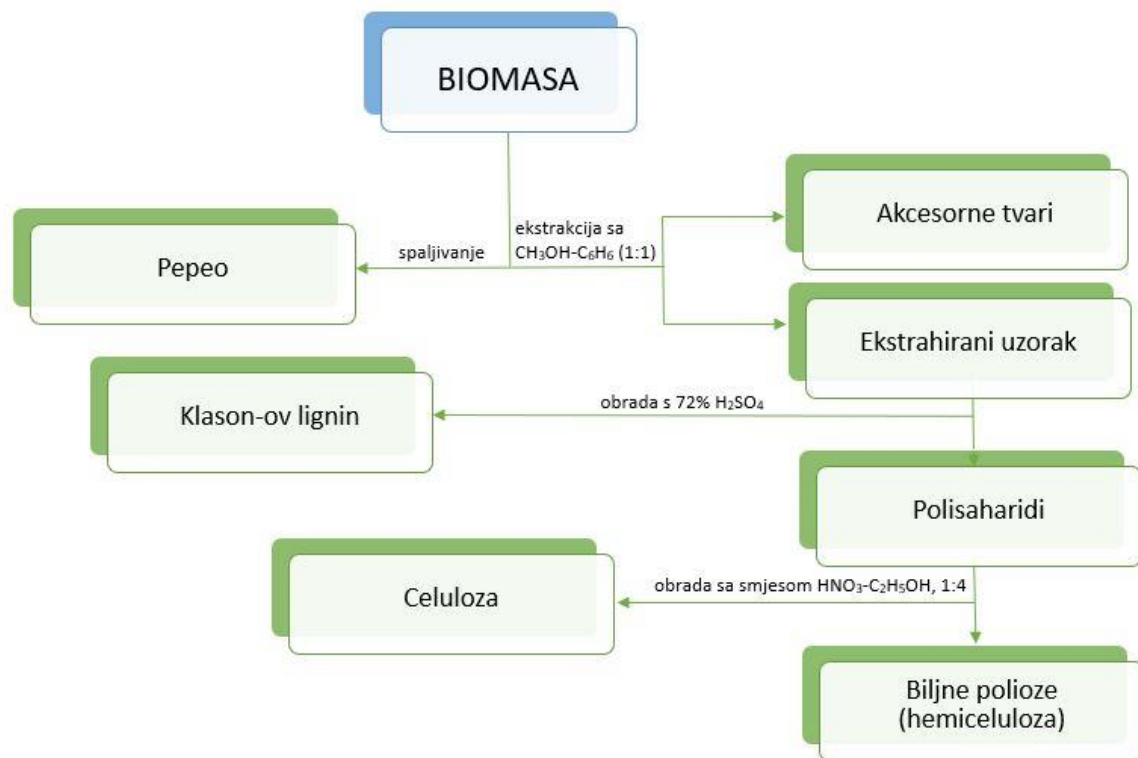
BIOMASA

ekstrakcija sa $CH_3OH$-$C_6H_6$ (1:1)

spaljivanje

Pepeo

Akcesorne tvari

Ekstrahirani uzorak

obrada s 72% $H_2SO_4$

Klason-ov lignin

Polisaharidi

obrada sa smjesom $HNO_3$-$C_2H_5OH$, 1:4

Celuloza

Biljne polioze (hemiceluloza)